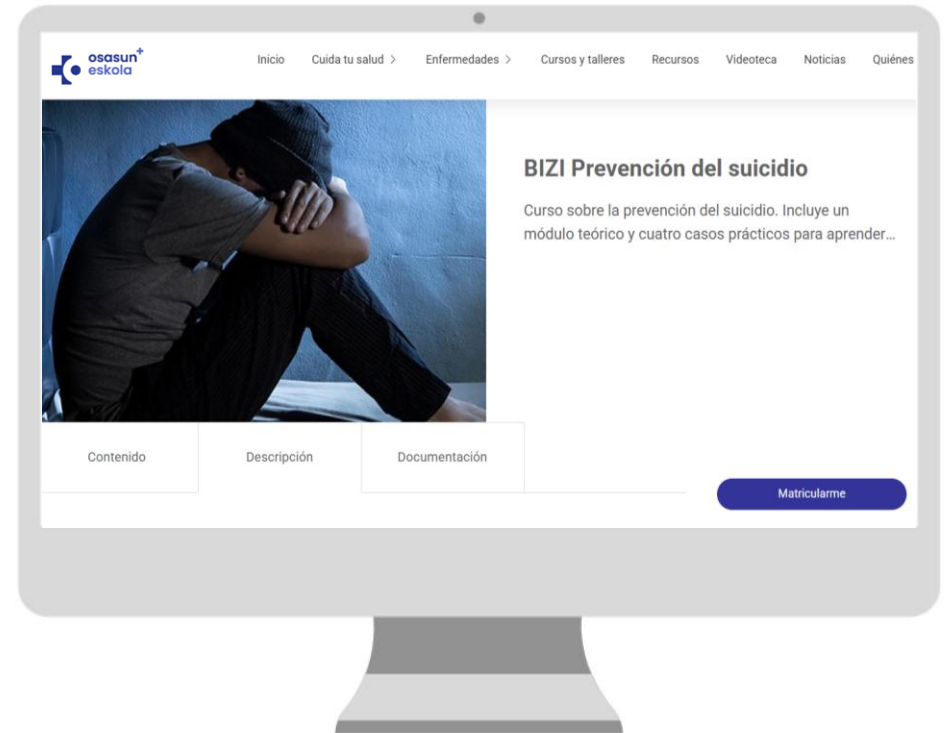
osasun⁺ eskola

Inicio Cuida tu salud > Enfermedades > Cursos y talleres Recursos Videoteca Noticias Quiénes

BIZI Prevención del suicidio

Curso sobre la prevención del suicidio. Incluye un módulo teórico y cuatro casos prácticos para aprender…

Contenido Descripción Documentación

Matricularme